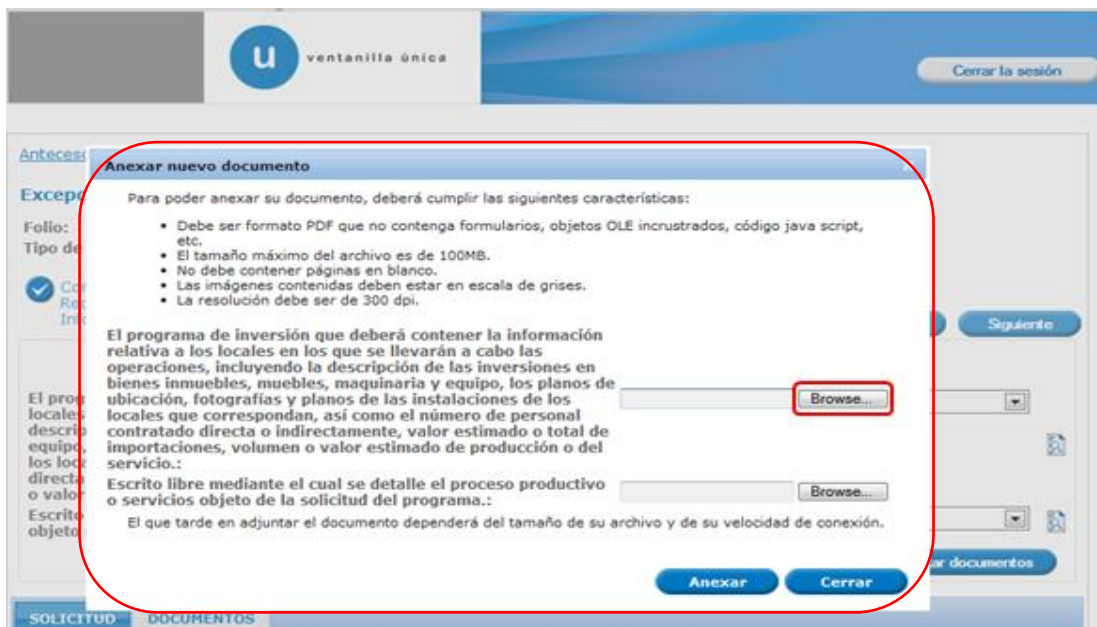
u ventanilla única

Cerrar la sesión

Antece

Excep

Folio:
Tipo de

Co
Re
Inf

Siguiente

El prog
locales
descrip
equipo,
los loc
directa
o valor
Escrit
objeto

Anexar nuevo documento

Para poder anexar su documento, deberá cumplir las siguientes características:

• Debe ser formato PDF que no contenga formularios, objetos OLE incrustrados, código java script, etc.
• El tamaño máximo del archivo es de 100MB.
• No debe contener páginas en blanco.
• Las imágenes contenidas deben estar en escala de grises.
• La resolución debe ser de 300 dpi.

El programa de inversión que deberá contener la información relativa a los locales en los que se llevarán a cabo las operaciones, incluyendo la descripción de las inversiones en bienes inmuebles, muebles, maquinaria y equipo, los planos de ubicación, fotografías y planos de las instalaciones de los locales que correspondan, así como el número de personal contratado directa o indirectamente, valor estimado o total de importaciones, volumen o valor estimado de producción o del servicio.:

Browse...

Escrito libre mediante el cual se detalle el proceso productivo o servicios objeto de la solicitud del programa.:

Browse...

El que tarde en adjuntar el documento dependerá del tamaño de su archivo y de su velocidad de conexión.

Anexar

Cerrar

r documentos

SOLICITUD

DOCUMENTOS